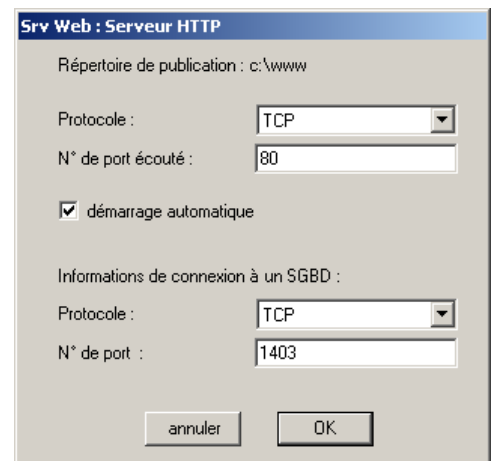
Srv Web : Serveur HTTP

Répertoire de publication : c:\www

Protocole : TCP

N° de port écouté : 80

démarrage automatique

Informations de connexion à un SGBD :

Protocole : TCP

N° de port : 1403

annuler OK